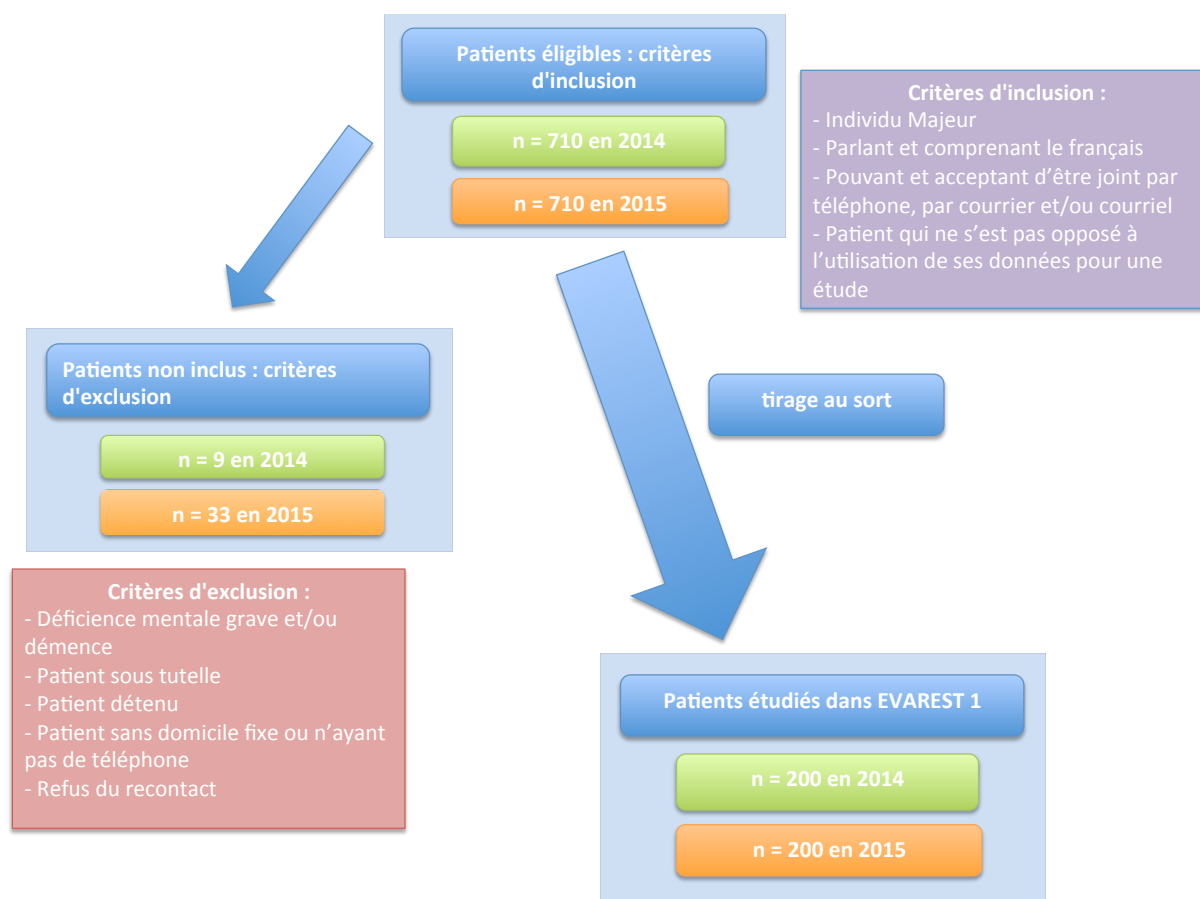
Patients éligibles : critères d'inclusion

n = 710 en 2014

n = 710 en 2015

Critères d'inclusion :
- Individu Majeur
- Parlant et comprenant le français
- Pouvant et acceptant d'être joint par téléphone, par courrier et/ou courriel
- Patient qui ne s'est pas opposé à l'utilisation de ses données pour une étude

Patients non inclus : critères d'exclusion

n = 9 en 2014

n = 33 en 2015

tirage au sort

Critères d'exclusion :
- Déficience mentale grave et/ou démence
- Patient sous tutelle
- Patient détenu
- Patient sans domicile fixe ou n'ayant pas de téléphone
- Refus du recontact

Patients étudiés dans EVAREST 1

n = 200 en 2014

n = 200 en 2015